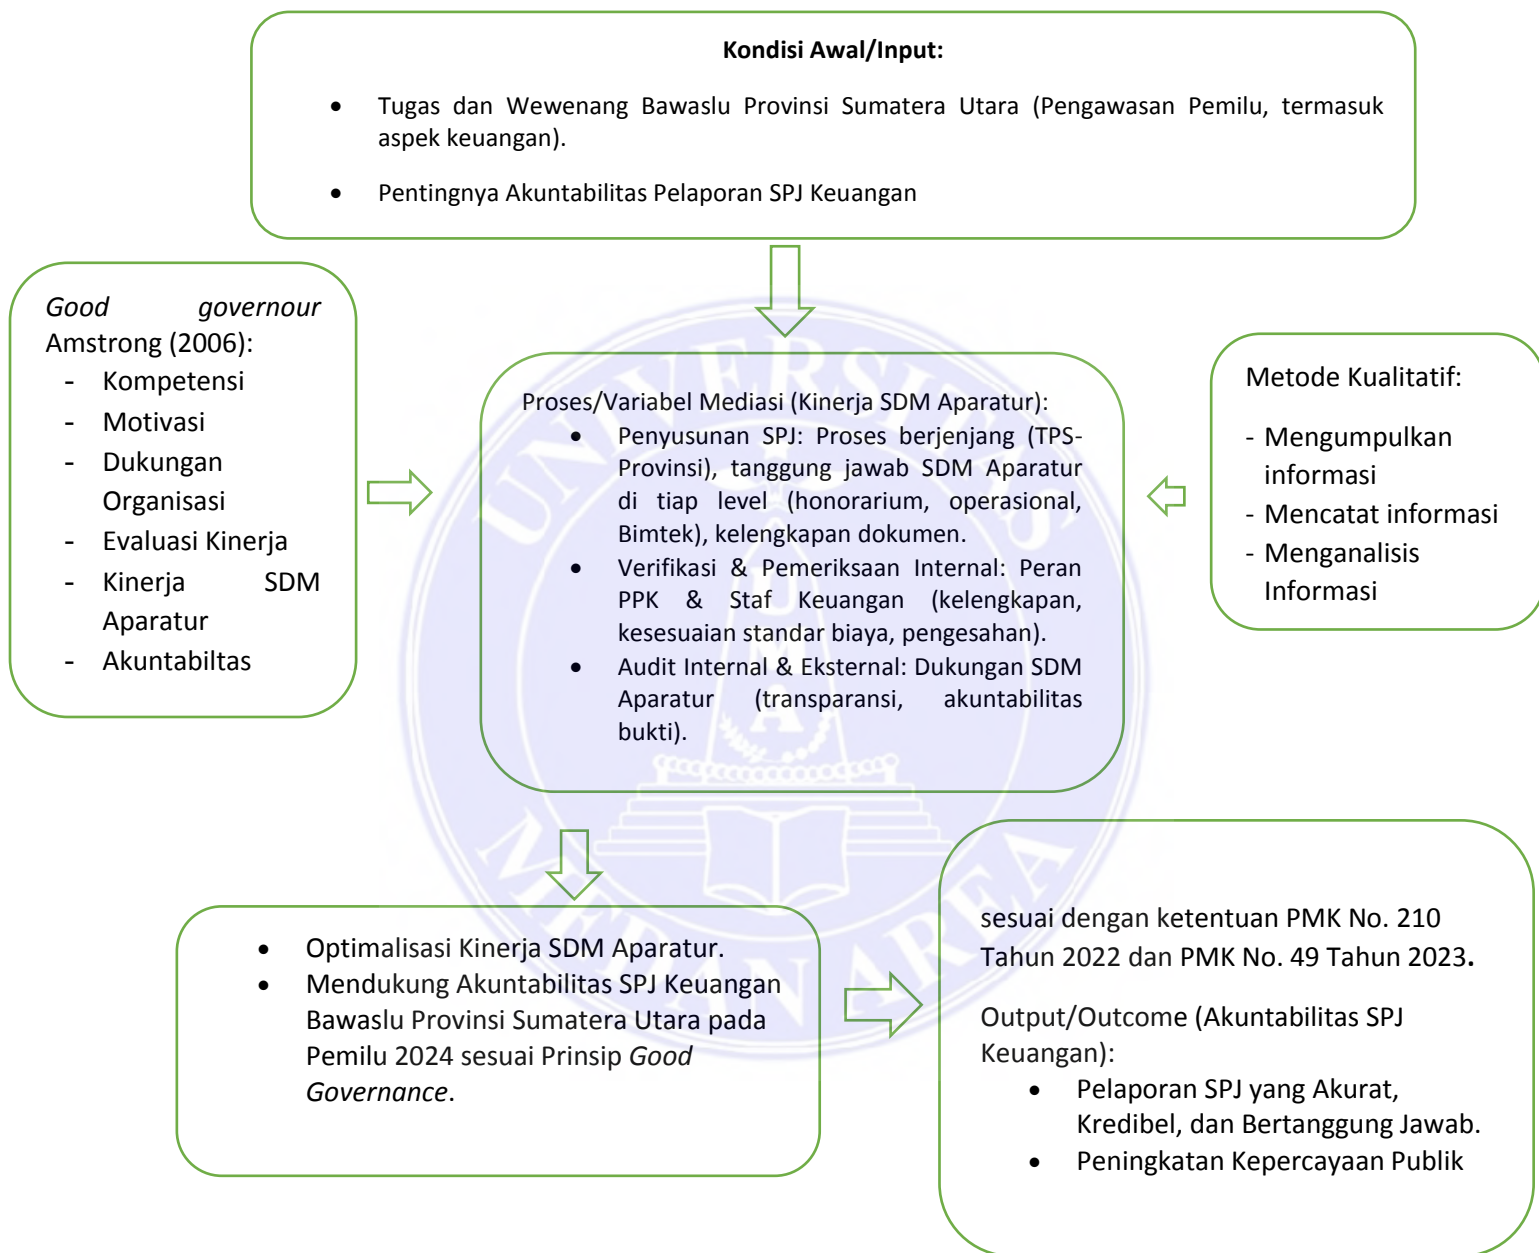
**Kondisi Awal/Input:**

- Tugas dan Wewenang Bawaslu Provinsi Sumatera Utara (Pengawasan Pemilu, termasuk aspek keuangan).
- Pentingnya Akuntabilitas Pelaporan SPJ Keuangan

*Good governour* Amstrong (2006):
- Kompetensi
- Motivasi
- Dukungan Organisasi
- Evaluasi Kinerja
- Kinerja SDM Aparatur
- Akuntabiltas

Proses/Variabel Mediasi (Kinerja SDM Aparatur):
- Penyusunan SPJ: Proses berjenjang (TPS-Provinsi), tanggung jawab SDM Aparatur di tiap level (honorarium, operasional, Bimtek), kelengkapan dokumen.
- Verifikasi & Pemeriksaan Internal: Peran PPK & Staf Keuangan (kelengkapan, kesesuaian standar biaya, pengesahan).
- Audit Internal & Eksternal: Dukungan SDM Aparatur (transparansi, akuntabilitas bukti).

Metode Kualitatif:
- Mengumpulkan informasi
- Mencatat informasi
- Menganalisis Informasi

- Optimalisasi Kinerja SDM Aparatur.
- Mendukung Akuntabilitas SPJ Keuangan Bawaslu Provinsi Sumatera Utara pada Pemilu 2024 sesuai Prinsip *Good Governance*.

sesuai dengan ketentuan PMK No. 210 Tahun 2022 dan PMK No. 49 Tahun 2023**.**

Output/Outcome (Akuntabilitas SPJ Keuangan):
- Pelaporan SPJ yang Akurat, Kredibel, dan Bertanggung Jawab.
- Peningkatan Kepercayaan Publik